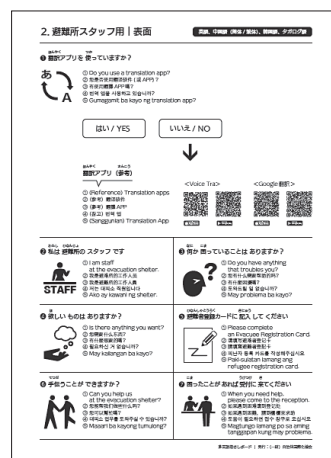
2. 避難所スタッフ用｜表面

英語、中国語（簡体／繁体）、韓国語、タガログ語

❶ 翻訳アプリを使っていますか？

① Do you use a translation app?
② 您使用翻译软件（或 APP）吗？
③ 有使用翻譯 APP 嗎？
④ 번역 앱을 사용하고 있습니까?
⑤ Gumagamit ba kayo ng translation app?

はい / YES

いいえ / NO

翻訳アプリ（参考）

① (Reference) Translation apps
② （参考）翻译软件
③ （參考）翻譯 APP
④ (참고) 번역 앱
⑤ (Sanggunian) Translation App

<Voice Tra>

<Google 翻訳>

❷ 私は避難所のスタッフです

STAFF

① I am staff at the evacuation shelter.
② 我是避难所的工作人员
③ 我是避難所的工作人員
④ 저는 대피소 직원입니다
⑤ Ako ay kawani ng shelter.

❸ 何か困っていることはありますか？

① Do you have anything that troubles you?
② 您有什么困难需要帮助吗？
③ 有什麼困擾嗎？
④ 뭔가 곤란한 일이 있습니까?
⑤ May problema ba kayo?

❹ 欲しいものはありますか？

① Is there anything you want?
② 您需要什么东西吗？
③ 有什麼需要的嗎？
④ 필요한 것이 있습니까?
⑤ May kailangan ba kayo?

❺ 避難者登録カードに記入してください

① Please complete an Evacuee Registration Card.
② 请填写避难者登记卡
③ 請填寫避難者登記卡
④ 피난자 등록 카드를 작성해주십시오
⑤ Paki-sulatan lamang ang refugee registration card.

❻ 手伝うことができますか？

① Can you help us at the evacuation shelter?
② 您能帮忙做些什么吗？
③ 您可以幫忙嗎？
④ 대피소 업무를 도와줄 수 있습니까?
⑤ Maaari ba kayong tumulong?

❼ 困ったときはお気軽に受付に来てください

① When you need help, please come to the reception.
② 如遇困难请随时到接待处
③ 如遇困難時，請隨時來櫃台
④ 곤란한 일이 있을 때는 접수처로 오십시오
⑤ Magtungo lamang po sa aming tanggapan kung may problema.

多言語防災シート｜発行：（一財）自治体国際化協会